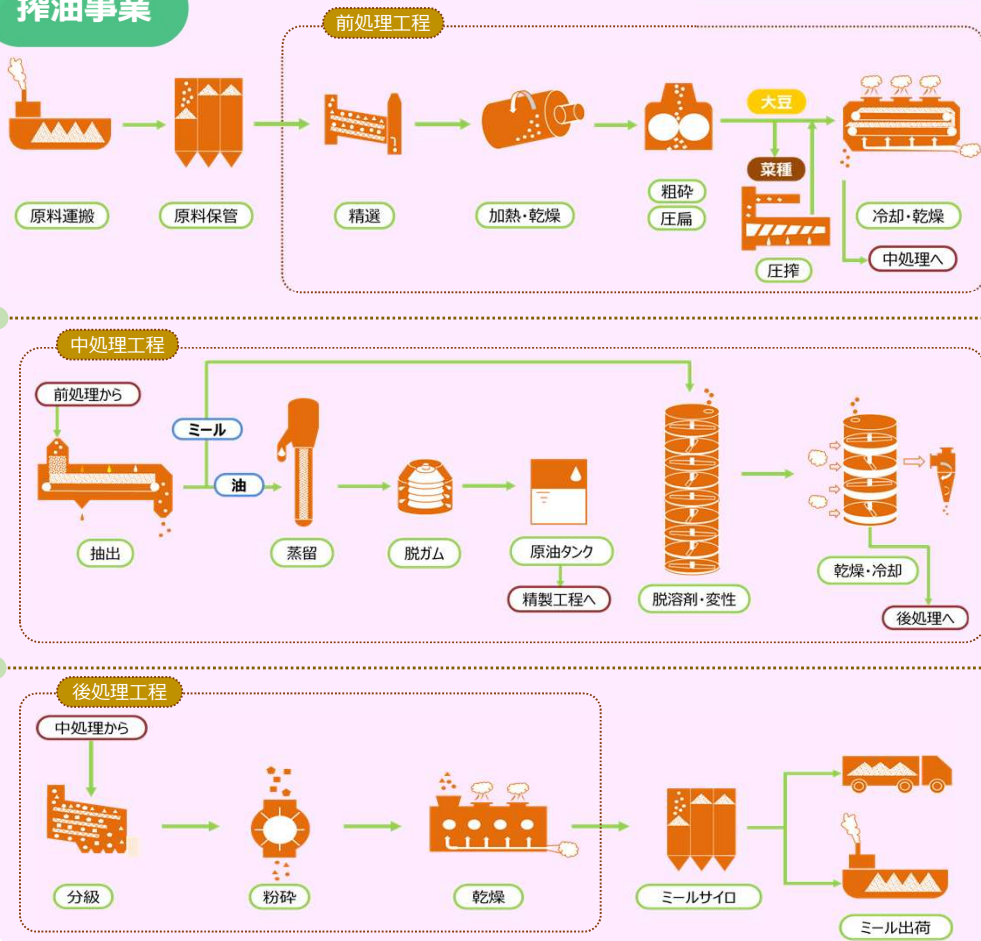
搾油事業

前処理工程

原料運搬

原料保管

精選

加熱・乾燥

粗砕
圧扁

大豆

菜種

圧搾

冷却・乾燥

中処理へ

中処理工程

前処理から

ミール

油

抽出

蒸留

脱ガム

原油タンク

精製工程へ

脱溶剤・変性

乾燥・冷却

後処理へ

後処理工程

中処理から

分級

粉砕

乾燥

ミールサイロ

ミール出荷